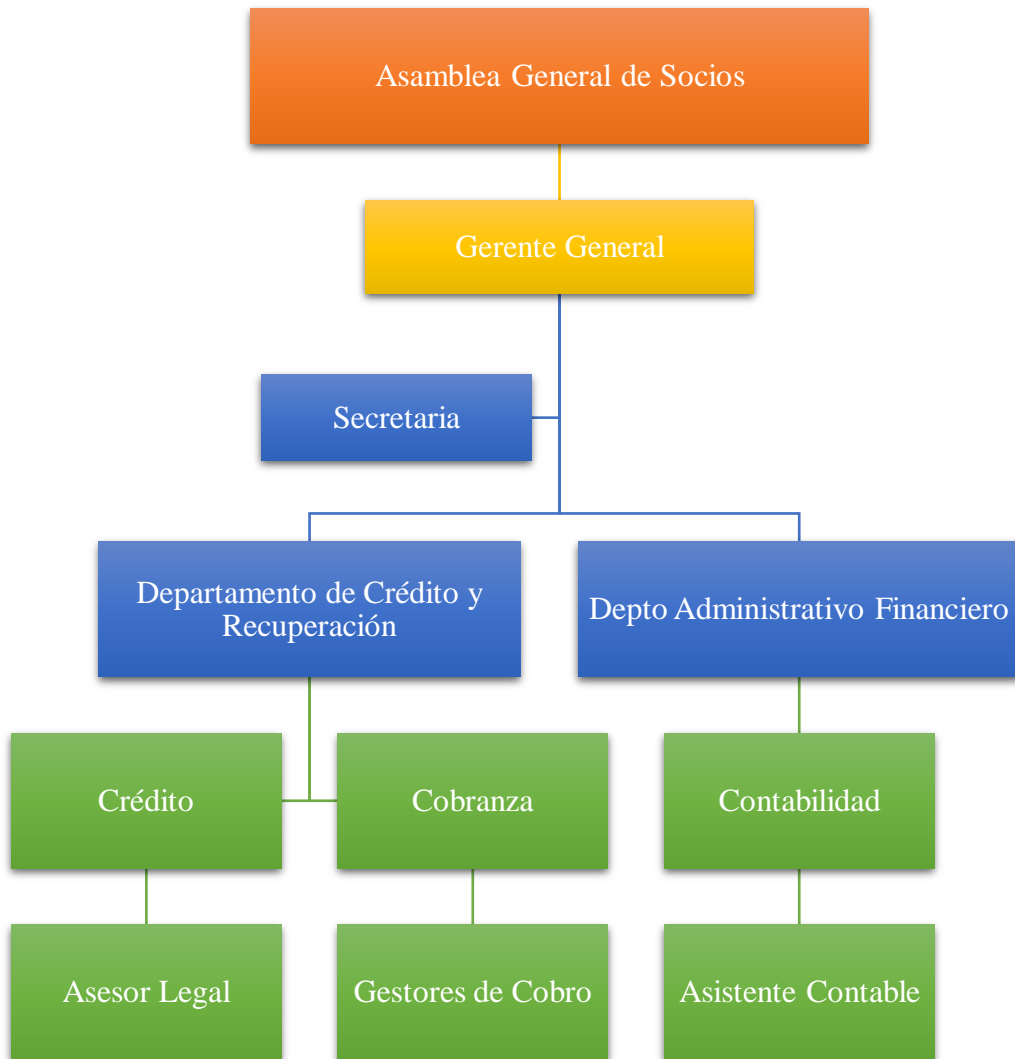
Asamblea General de Socios

Gerente General

Secretaria

Departamento de Crédito y Recuperación

Depto Administrativo Financiero

Crédito

Cobranza

Contabilidad

Asesor Legal

Gestores de Cobro

Asistente Contable